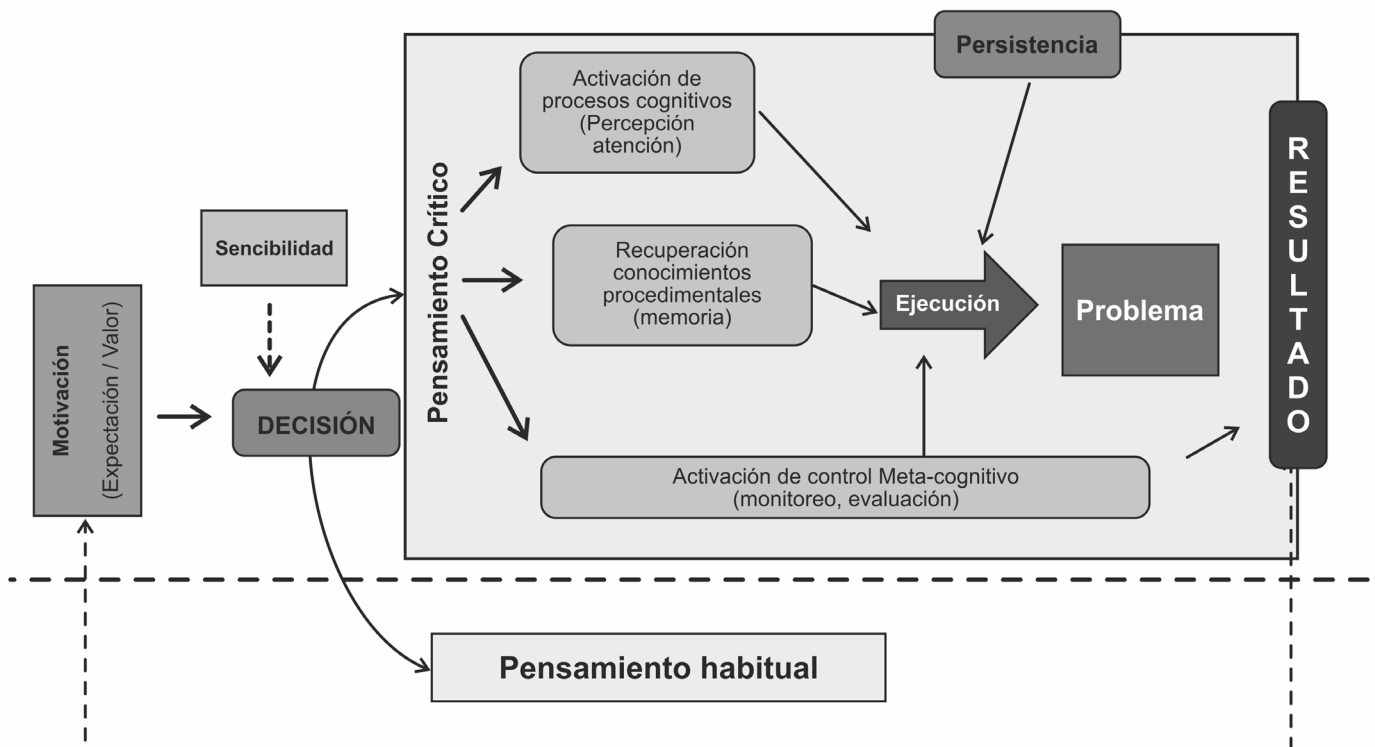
Motivación
(Expectación / Valor)

Sencibilidad

DECISIÓN

Pensamiento Crítico

Activación de procesos cognitivos (Percepción atención)

Persistencia

Recuperación conocimientos procedimentales (memoria)

Ejecución

Problema

Activación de control Meta-cognitivo (monitoreo, evaluación)

RESULTADO

Pensamiento habitual